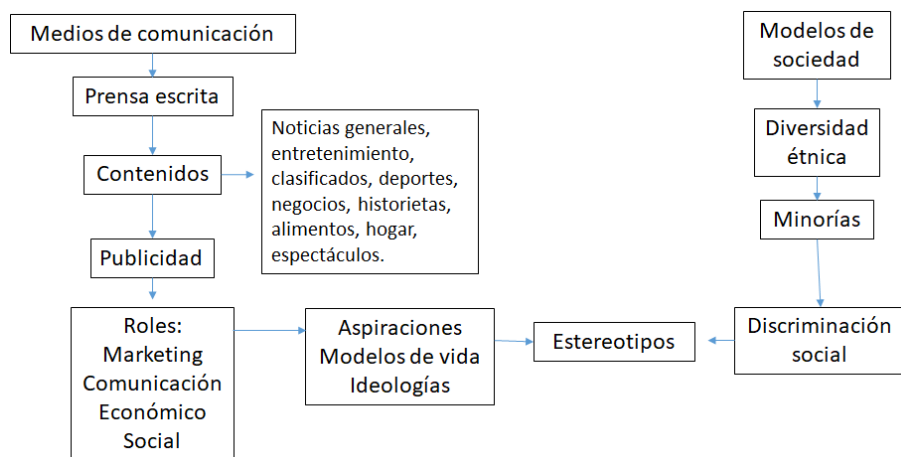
Medios de comunicación

Prensa escrita

Contenidos

Noticias generales, entretenimiento, clasificados, deportes, negocios, historietas, alimentos, hogar, espectáculos.

Publicidad

Roles:
Marketing
Comunicación
Económico
Social

Aspiraciones
Modelos de vida
Ideologías

Estereotipos

Modelos de sociedad

Diversidad étnica

Minorías

Discriminación social